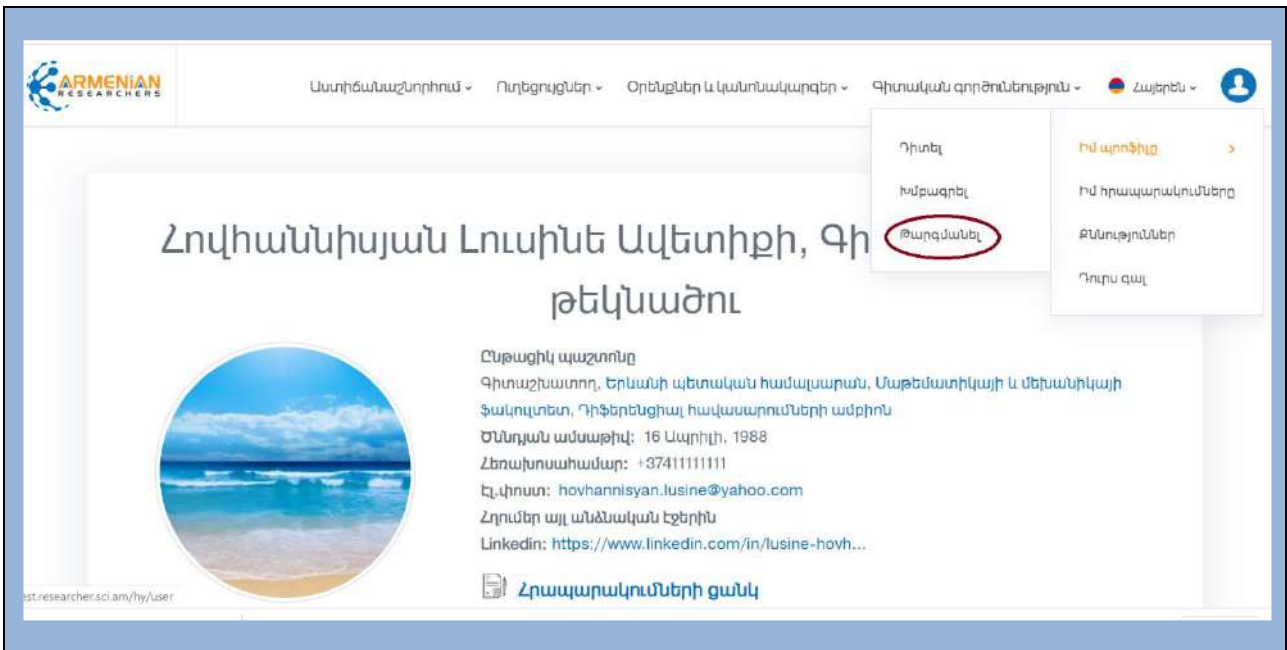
ARMENIAN RESEARCHERS

Աստիճանաշնորհում ⌄ Ուղեցույցներ ⌄ Օրենքներ և կանոնակարգեր ⌄ Գիտական գործունեություն ⌄ Հայերեն ⌄

Դիտել
Խմբագրել
Թարգմանել

Իմ պրոֆիլը >
Իմ հրապարակումները
Քննություններ
Դուրս գալ

Հովհաննիսյան Լուսինե Ավետիքի, Գի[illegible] թեկնածու

Ընթացիկ պաշտոնը
Գիտաշխատող, Երևանի պետական համալսարան, Մաթեմատիկայի և մեխանիկայի ֆակուլտետ, Դիֆերենցիալ հավասարումների ամբիոն
Ծննդյան ամսաթիվ: 16 Ապրիլի, 1988
Հեռախոսահամար: +37411111111
Էլ.փոստ: hovhannisyan.lusine@yahoo.com
Հղումներ այլ անձնական էջերին
Linkedin: https://www.linkedin.com/in/lusine-hovh...

Հրապարակումների ցանկ

est.researcher.sci.am/hy/user